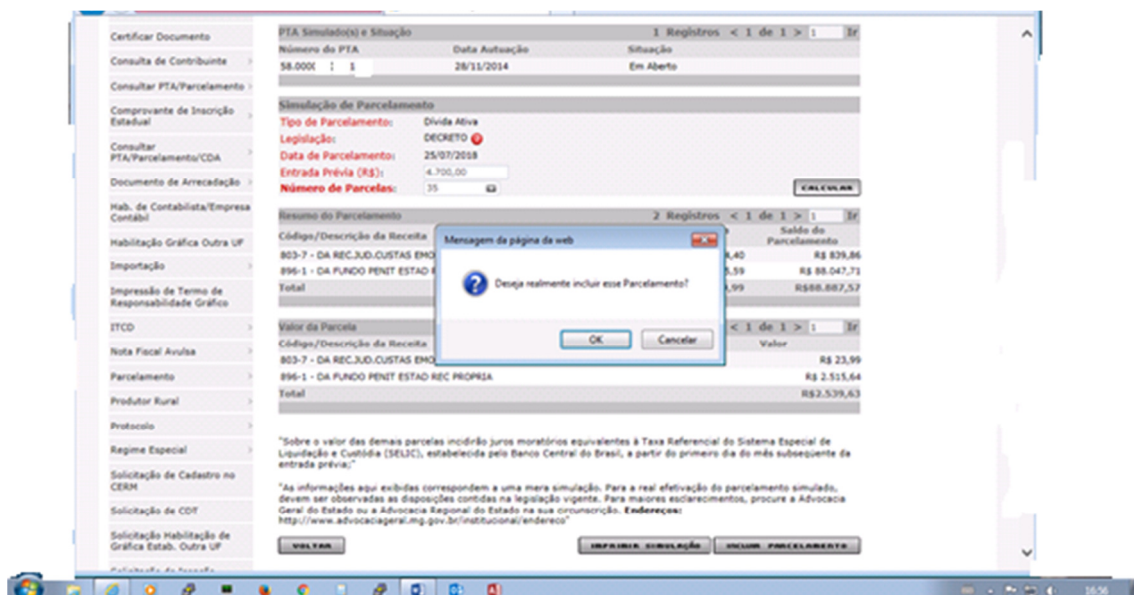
Certificar Documento
Consulta de Contribuinte
Consultar PTA/Parcelamento
Comprovante de Inscrição Estadual
Consultar PTA/Parcelamento/CDA
Documento de Arrecadação
Hab. de Contabilista/Empresa Contábil
Habilitação Gráfica Outra UF
Importação
Impressão de Termo de Responsabilidade Gráfico
ITCD
Nota Fiscal Avulsa
Parcelamento
Produtor Rural
Protocolo
Regime Especial
Solicitação de Cadastro no CERM
Solicitação de CDT
Solicitação Habilitação de Gráfica Estab. Outra UF

PTA Simulado(s) e Situação 1 Registros < 1 de 1 > 1 Ir

| Número do PTA | Data Autuação | Situação |
|---|---|---|
| 58.000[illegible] 1 | 28/11/2014 | Em Aberto |

Simulação de Parcelamento
Tipo de Parcelamento: Dívida Ativa
Legislação: DECRETO
Data de Parcelamento: 25/07/2018
Entrada Prévia (R$): 4.700,00
Número de Parcelas: 35
CALCULAR

Resumo do Parcelamento 2 Registros < 1 de 1 > 1 Ir

| Código/Descrição da Receita | | Saldo do Parcelamento |
|---|---|---|
| 803-7 - DA REC.JUD.CUSTAS EMO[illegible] | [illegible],40 | R$ 839,86 |
| 896-1 - DA FUNDO PENIT ESTAD R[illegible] | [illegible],59 | R$ 88.047,71 |
| Total | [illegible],99 | R$88.887,57 |

Valor da Parcela < 1 de 1 > 1 Ir

| Código/Descrição da Receita | Valor |
|---|---|
| 803-7 - DA REC.JUD.CUSTAS EMO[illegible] | R$ 23,99 |
| 896-1 - DA FUNDO PENIT ESTAD REC PROPRIA | R$ 2.515,64 |
| Total | R$2.539,63 |

Mensagem da página da web
Deseja realmente incluir esse Parcelamento?
OK Cancelar

"Sobre o valor das demais parcelas incidirão juros moratórios equivalentes à Taxa Referencial do Sistema Especial de Liquidação e Custódia (SELIC), estabelecida pelo Banco Central do Brasil, a partir do primeiro dia do mês subsequente da entrada prévia;"

"As informações aqui exibidas correspondem a uma mera simulação. Para a real efetivação do parcelamento simulado, devem ser observadas as disposições contidas na legislação vigente. Para maiores esclarecimentos, procure a Advocacia Geral do Estado ou a Advocacia Regional do Estado na sua circunscrição. Endereços: http://www.advocaciageral.mg.gov.br/institucional/endereco"

VOLTAR IMPRIMIR SIMULAÇÃO INCLUIR PARCELAMENTO

16:56